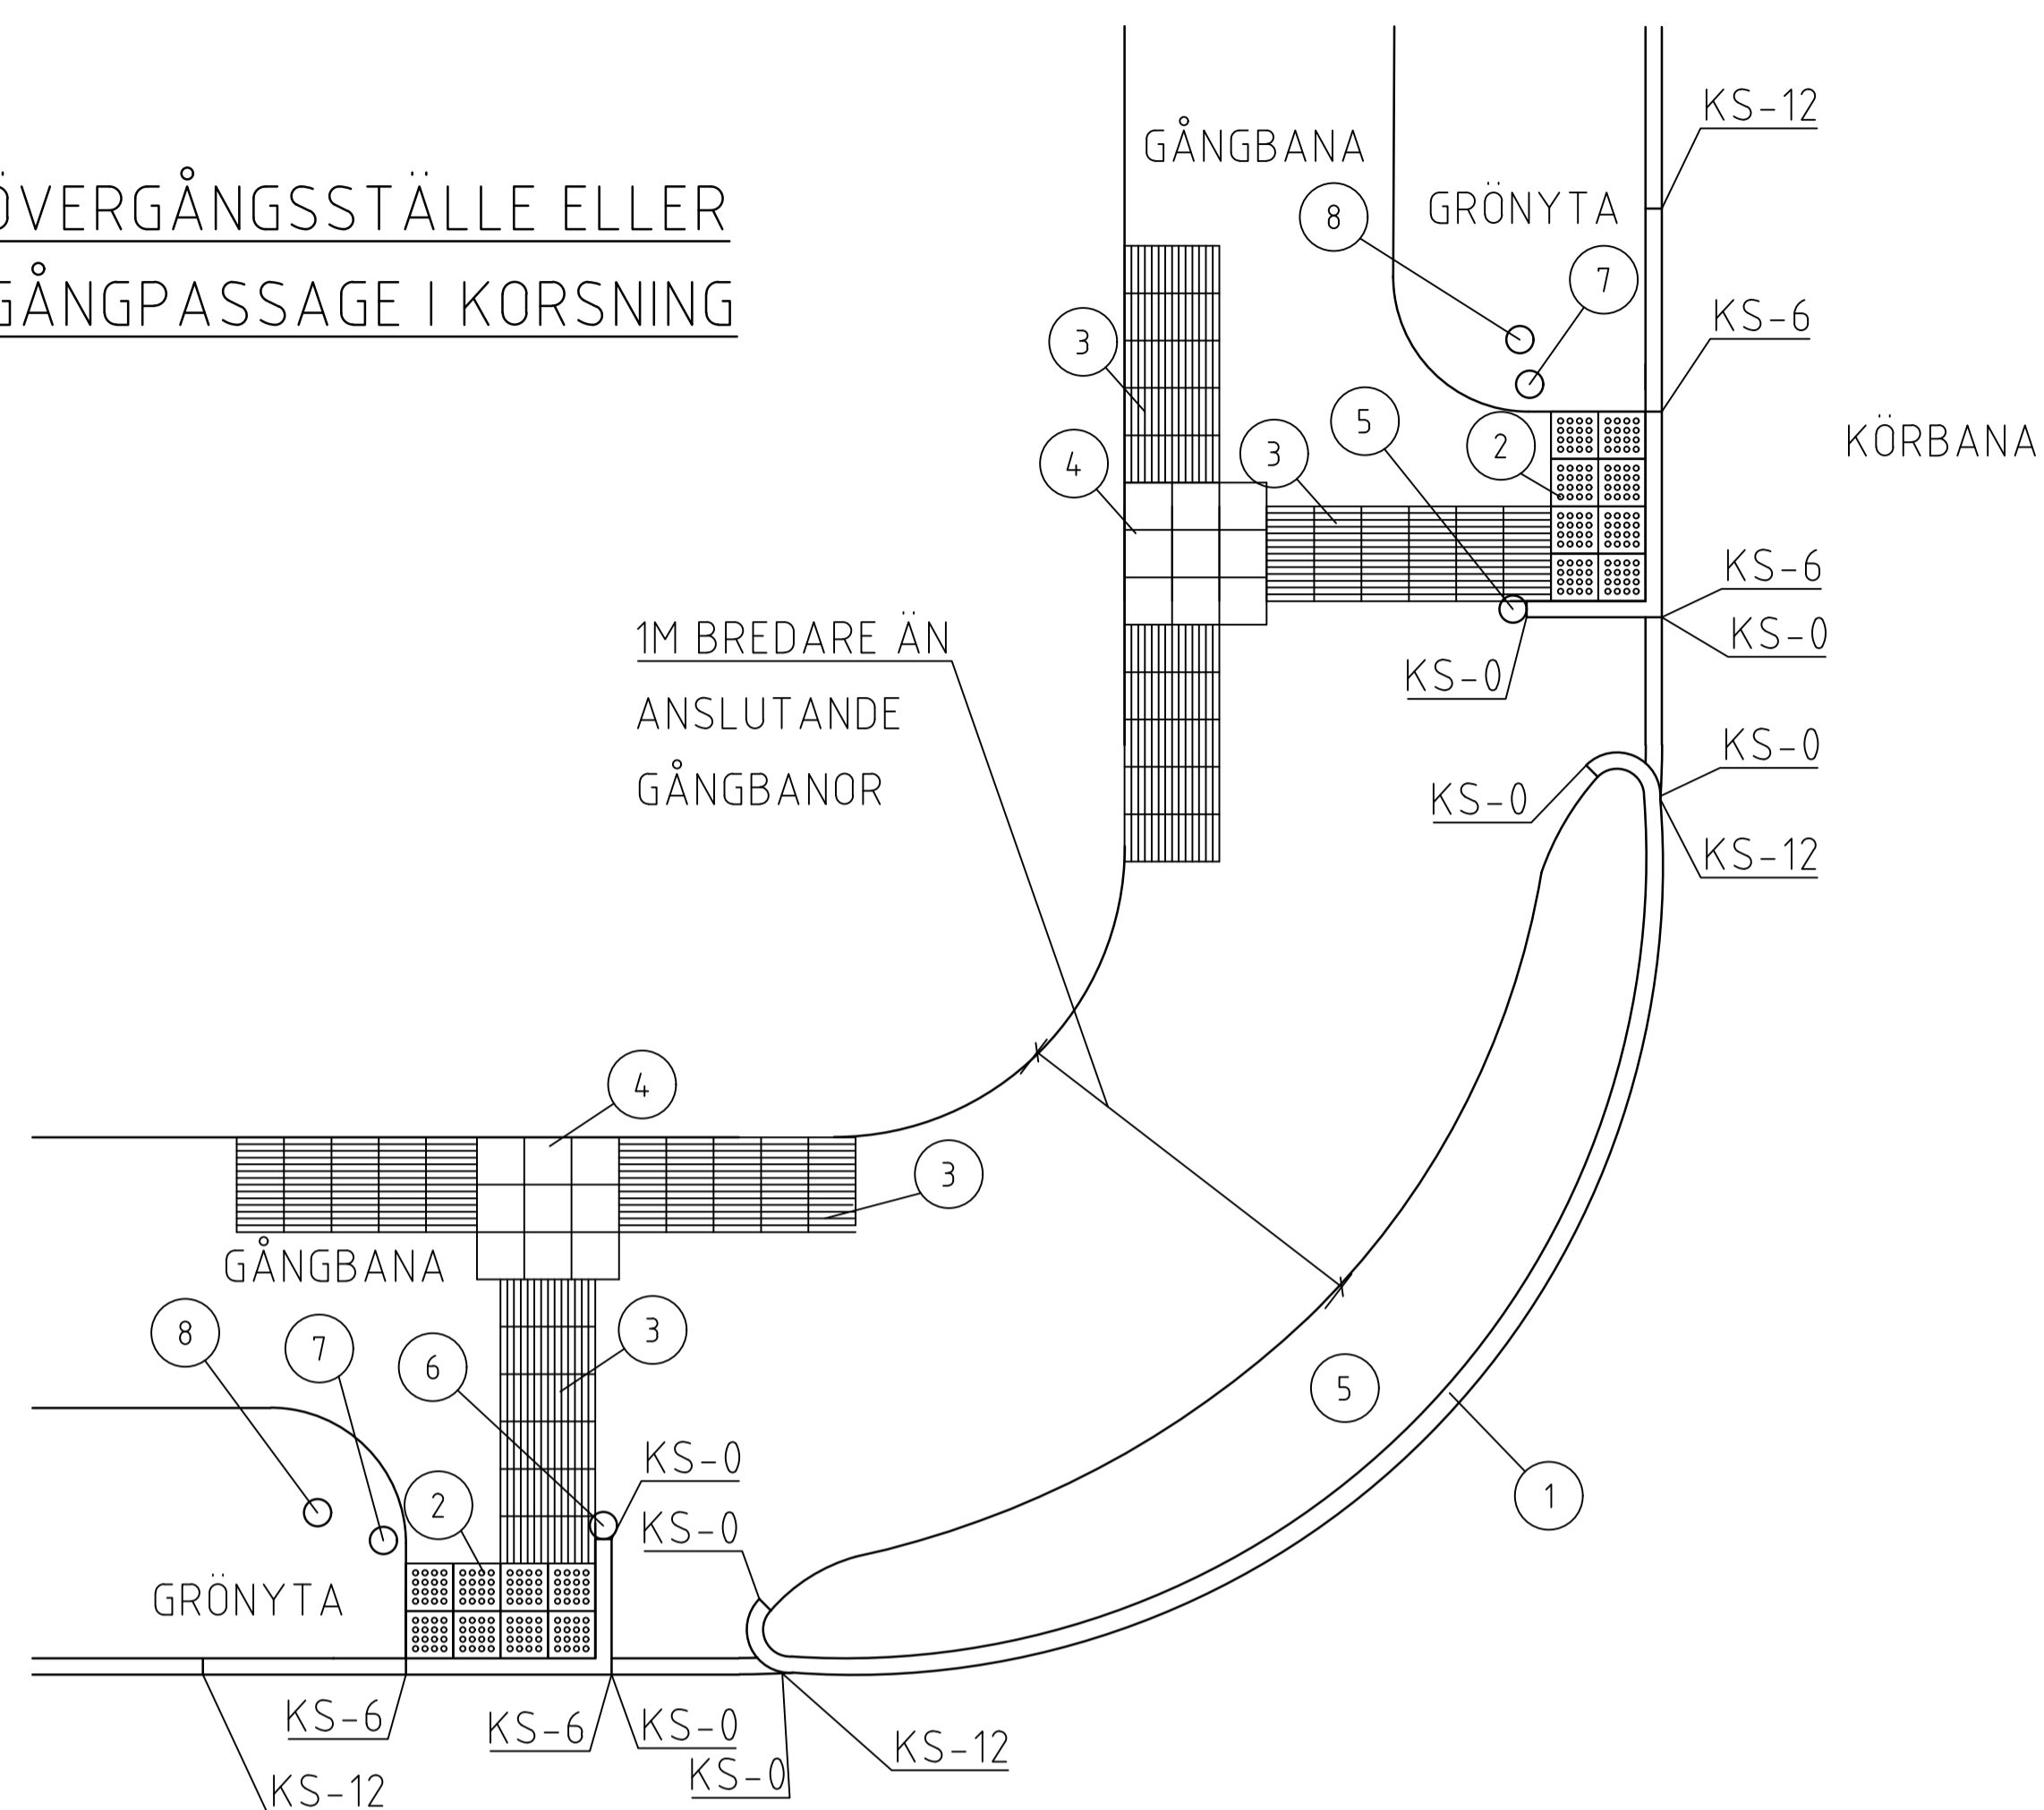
ÖVERGÅNGSSTÄLLE ELLER
GÅNGPASSAGE I KORSNING

GÅNGBANA

GRÖNYTA

KS-12

8

7

KS-6

3

5

2

KÖRBANA

4

3

KS-6

KS-0

1M BREDARE ÄN
ANSLUTANDE
GÅNGBANOR

KS-0

KS-0

KS-0

KS-12

4

3

GÅNGBANA

8

7

6

3

5

1

KS-0

2

KS-0

GRÖNYTA

KS-6

KS-6

KS-0

KS-12

KS-0

KS-12